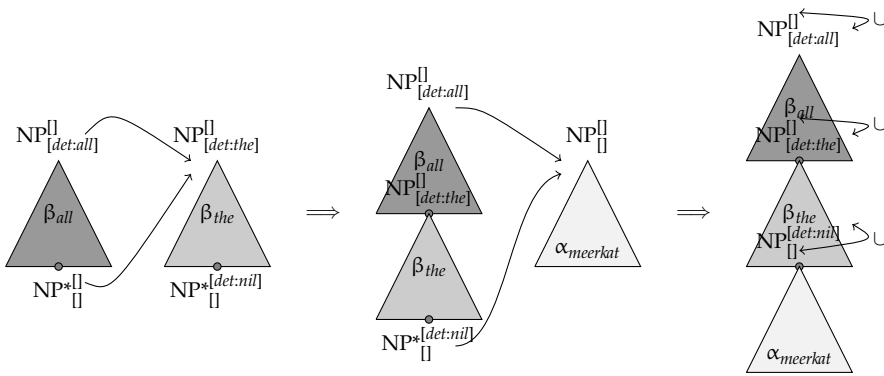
$NP^{[]}_{[det:all]}$

$NP^{[]}_{[det:the]}$

$\beta_{all}$

$\beta_{the}$

$NP*^{[]}_{[]}$

$NP*^{[det:nil]}_{[]}$

$\Longrightarrow$

$NP^{[]}_{[det:all]}$

$\beta_{all}$

$NP^{[]}_{[det:the]}$

$\beta_{the}$

$NP*^{[det:nil]}_{[]}$

$NP^{[]}_{[]}$

$\alpha_{meerkat}$

$\Longrightarrow$

$NP^{[]}_{[det:all]}$

$\beta_{all}$

$NP^{[]}_{[det:the]}$

$\beta_{the}$

$NP^{[det:nil]}_{[]}$

$\alpha_{meerkat}$